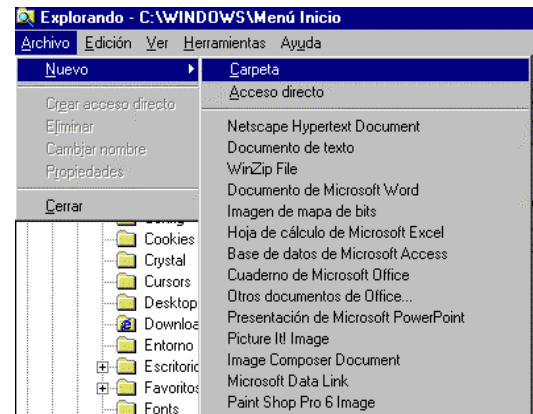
Explorando - C:\WINDOWS\Menú Inicio
Archivo Edición Ver Herramientas Ayuda

Nuevo
Crear acceso directo
Eliminar
Cambiar nombre
Propiedades
Cerrar

Carpeta
Acceso directo
Netscape Hypertext Document
Documento de texto
WinZip File
Documento de Microsoft Word
Imagen de mapa de bits
Hoja de cálculo de Microsoft Excel
Base de datos de Microsoft Access
Cuaderno de Microsoft Office
Otros documentos de Office...
Presentación de Microsoft PowerPoint
Picture It! Image
Image Composer Document
Microsoft Data Link
Paint Shop Pro 6 Image

Cookies
Crystal
Cursors
Desktop
Downloa
Entorno
Escritorio
Favoritos
Fonts